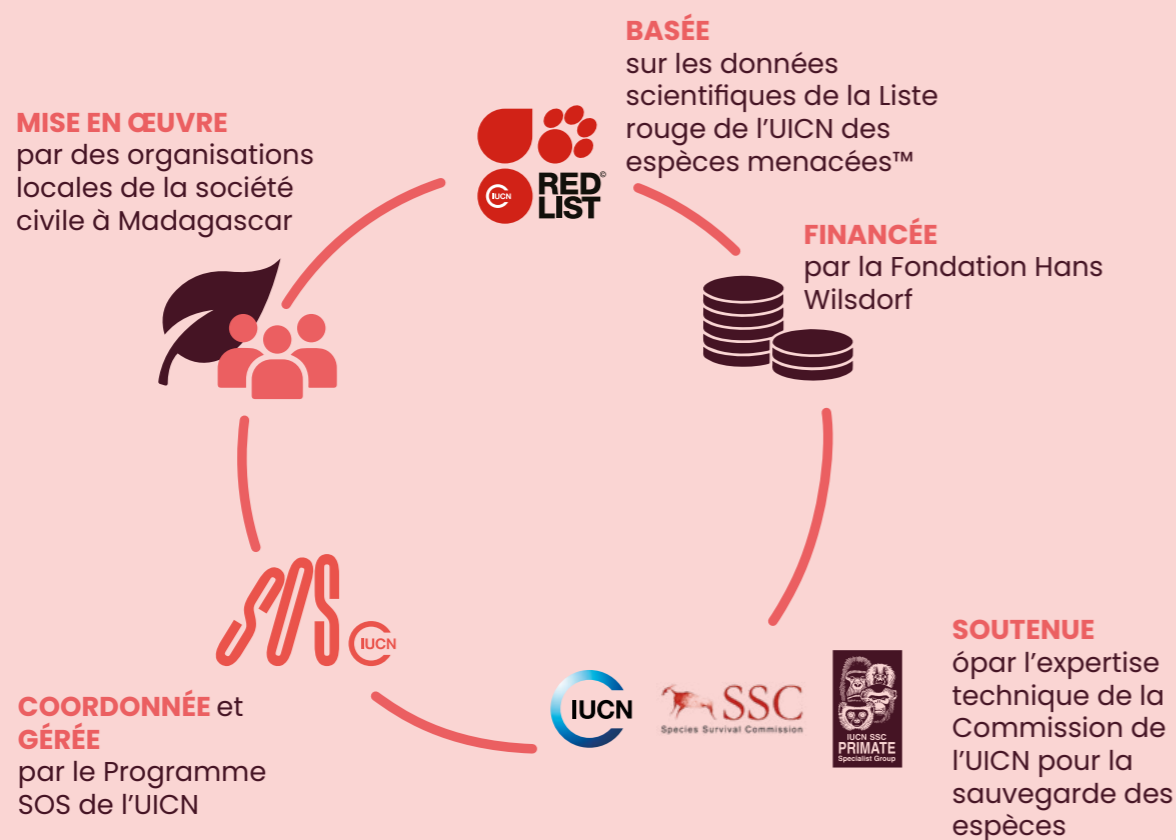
BASÉE
sur les données scientifiques de la Liste rouge de l'UICN des espèces menacées™

IUCN RED LIST ©

MISE EN ŒUVRE
par des organisations locales de la société civile à Madagascar

FINANCÉE
par la Fondation Hans Wilsdorf

SOS IUCN

COORDONNÉE et GÉRÉE
par le Programme SOS de l'UICN

IUCN

SSC
Species Survival Commission

IUCN SSC PRIMATE Specialist Group

SOUTENUE
ópar l'expertise technique de la Commission de l'UICN pour la sauvegarde des espèces